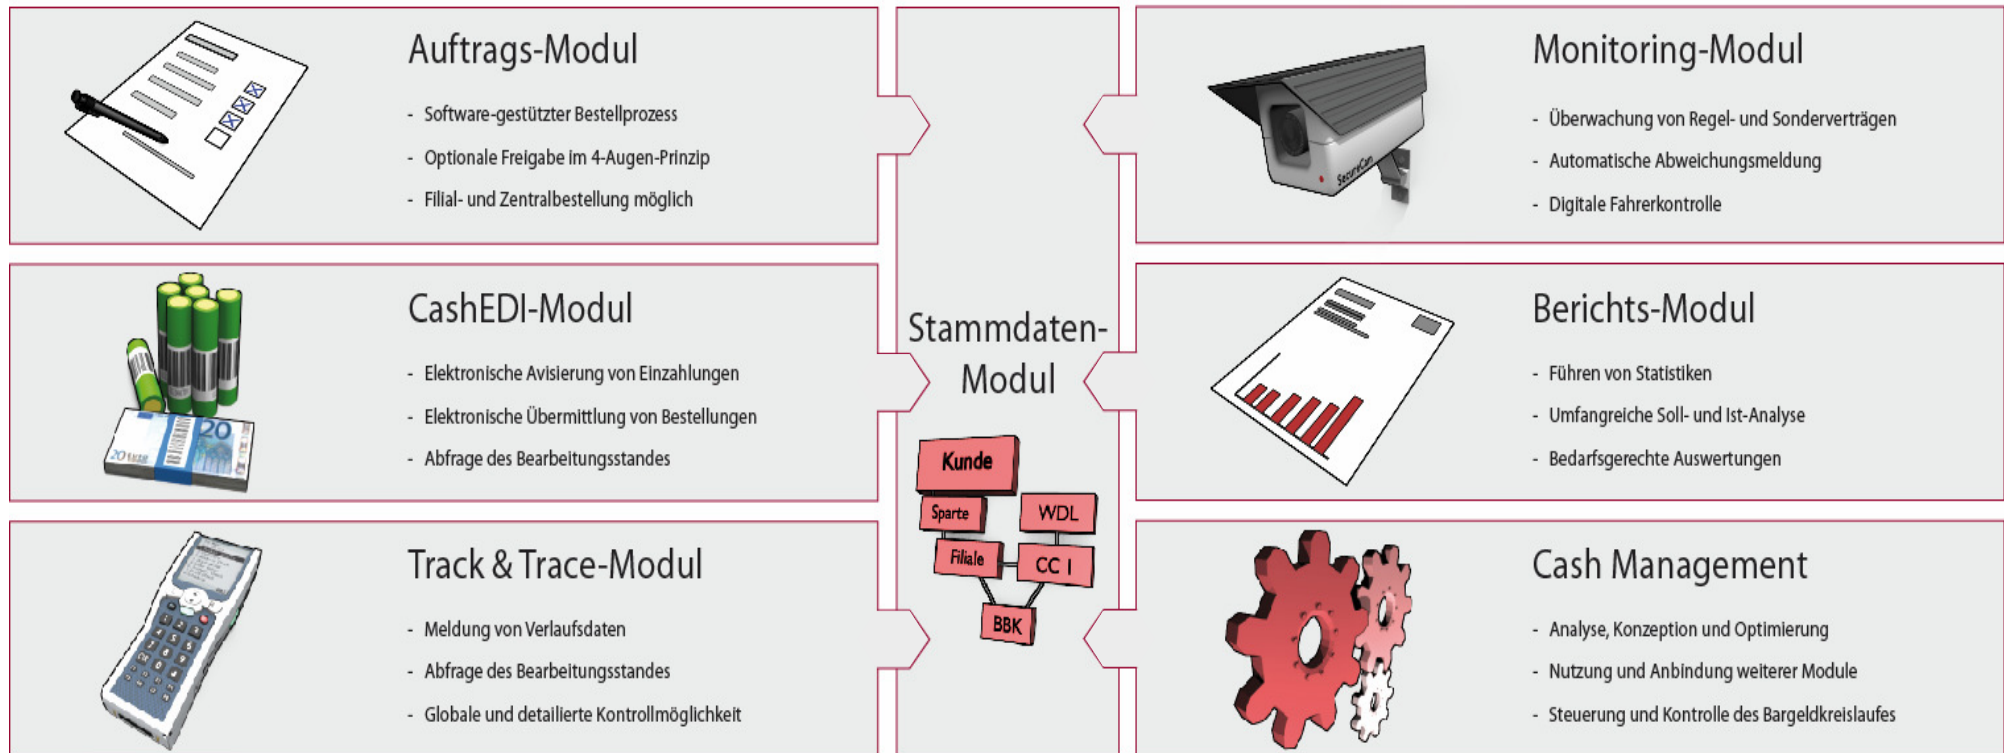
Auftrags-Modul

- Software-gestützter Bestellprozess
- Optionale Freigabe im 4-Augen-Prinzip
- Filial- und Zentralbestellung möglich

CashEDI-Modul

- Elektronische Avisierung von Einzahlungen
- Elektronische Übermittlung von Bestellungen
- Abfrage des Bearbeitungsstandes

Track & Trace-Modul

- Meldung von Verlaufsdaten
- Abfrage des Bearbeitungsstandes
- Globale und detaillierte Kontrollmöglichkeit

Stammdaten-Modul

Kunde
Sparte
WDL
Filiale
CC I
BBK

Monitoring-Modul

- Überwachung von Regel- und Sonderverträgen
- Automatische Abweichungsmeldung
- Digitale Fahrerkontrolle

Berichts-Modul

- Führen von Statistiken
- Umfangreiche Soll- und Ist-Analyse
- Bedarfsgerechte Auswertungen

Cash Management

- Analyse, Konzeption und Optimierung
- Nutzung und Anbindung weiterer Module
- Steuerung und Kontrolle des Bargeldkreislaufes